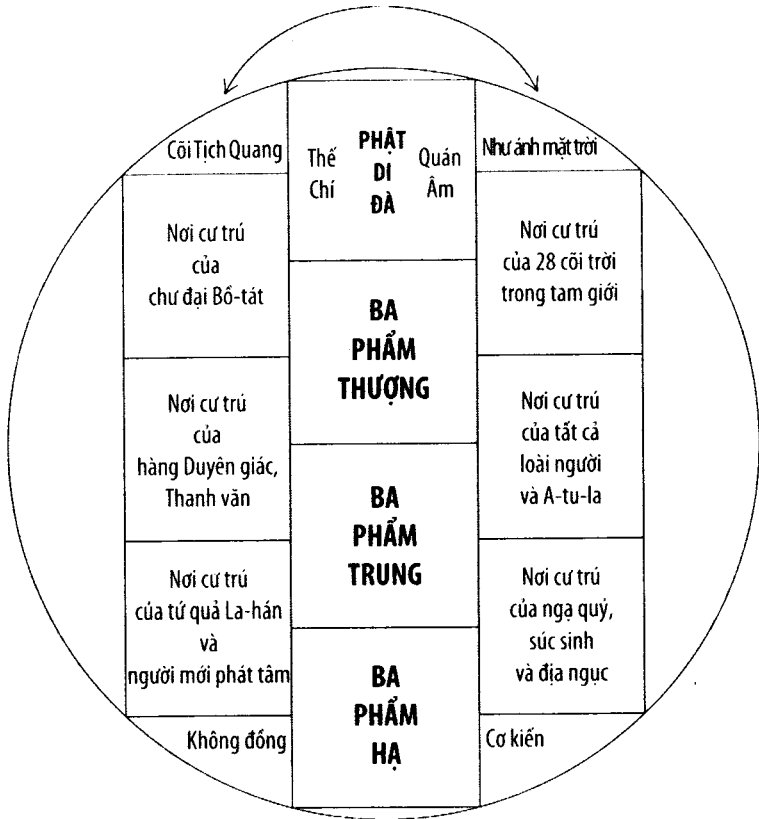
Cõi Tịch Quang

Thế Chí

PHẬT DI ĐÀ

Quán Âm

Như ánh mặt trời

Nơi cư trú của chư đại Bồ-tát

BA PHẨM THƯỢNG

Nơi cư trú của 28 cõi trời trong tam giới

Nơi cư trú của hàng Duyên giác, Thanh văn

BA PHẨM TRUNG

Nơi cư trú của tất cả loài người và A-tu-la

Nơi cư trú của tứ quả La-hán và người mới phát tâm

BA PHẨM HẠ

Nơi cư trú của ngạ quỷ, súc sinh và địa ngục

Không đồng

Cơ kiến